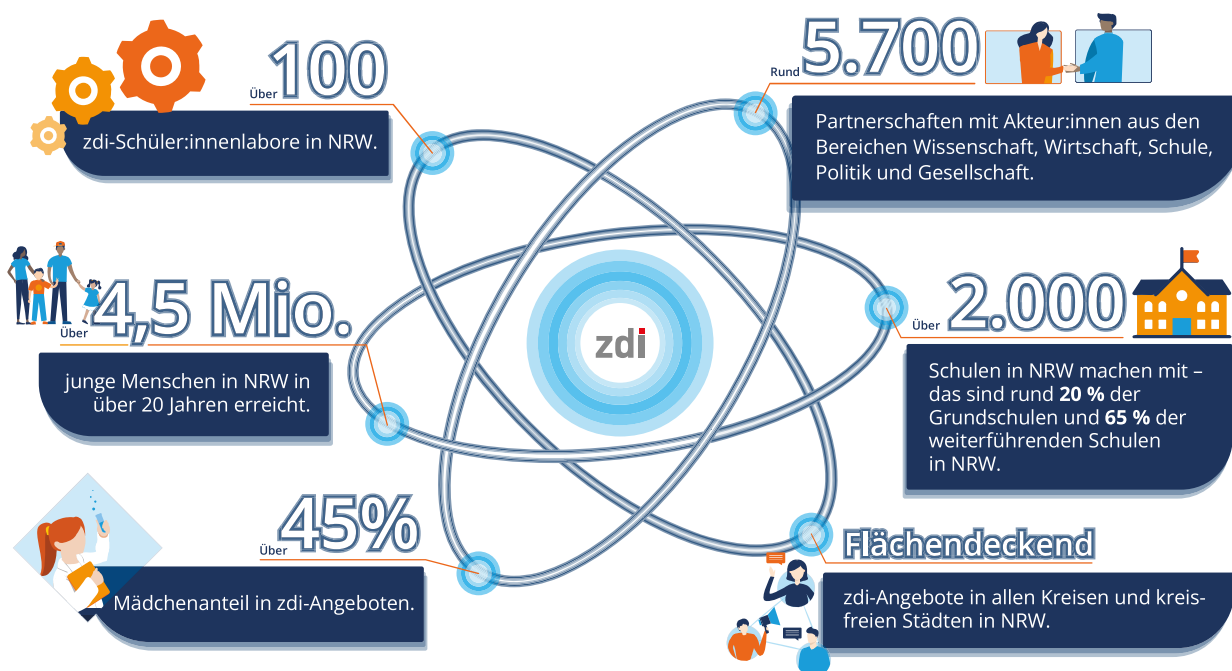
Über 100

zdi-Schüler:innenlabore in NRW.

Rund 5.700

Partnerschaften mit Akteur:innen aus den Bereichen Wissenschaft, Wirtschaft, Schule, Politik und Gesellschaft.

Über 4,5 Mio.

junge Menschen in NRW in über 20 Jahren erreicht.

zdi

Über 2.000

Schulen in NRW machen mit – das sind rund **20 %** der Grundschulen und **65 %** der weiterführenden Schulen in NRW.

Über 45%

Mädchenanteil in zdi-Angeboten.

Flächendeckend

zdi-Angebote in allen Kreisen und kreisfreien Städten in NRW.